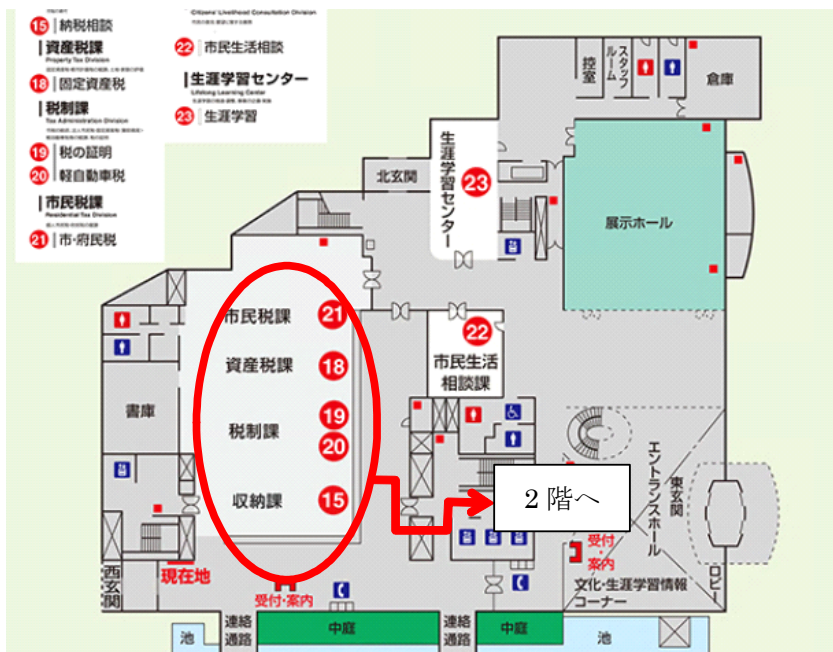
15 納税相談
資産税課
Property Tax Division
18 固定資産税
税制課
Tax Administration Division
19 税の証明
20 軽自動車税
市民税課
Residential Tax Division
21 市・府民税

Citizens' Livelihood Consultation Division
22 市民生活相談
生涯学習センター
Lifelong Learning Center
23 生涯学習

控室
スタッフルーム
倉庫
北玄関
生涯学習センター 23
展示ホール
市民税課 21
資産税課 18
税制課 19 20
収納課 15
22 市民生活相談課
書庫
2 階へ
東玄関
エントランスホール
受付・案内
文化・生涯学習情報コーナー
ロビー
西玄関
現在地
受付・案内
池
連絡通路
中庭
連絡通路
中庭
池